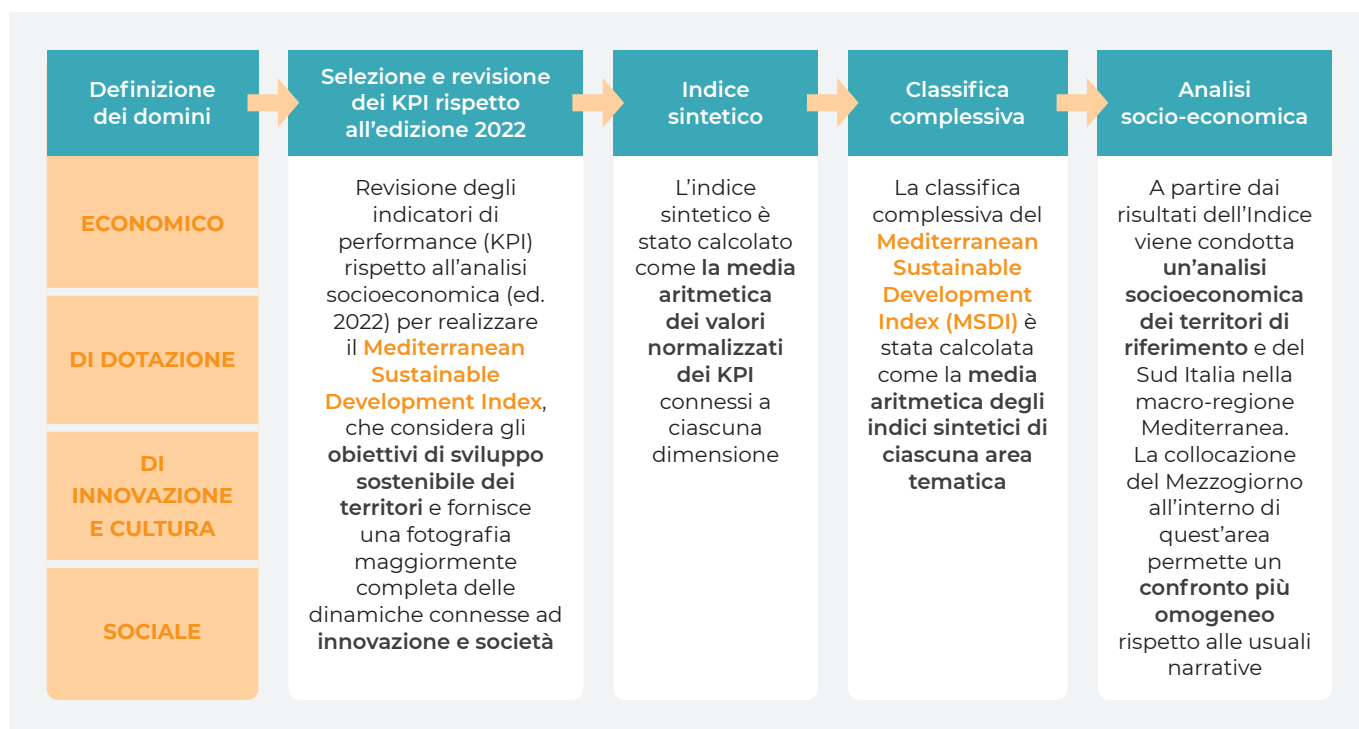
Definizione dei domini

ECONOMICO

DI DOTAZIONE

DI INNOVAZIONE E CULTURA

SOCIALE

Selezione e revisione dei KPI rispetto all'edizione 2022

Revisione degli indicatori di performance (KPI) rispetto all'analisi socioeconomica (ed. 2022) per realizzare il Mediterranean Sustainable Development Index, che considera gli obiettivi di sviluppo sostenibile dei territori e fornisce una fotografia maggiormente completa delle dinamiche connesse ad innovazione e società

Indice sintetico

L'indice sintetico è stato calcolato come la media aritmetica dei valori normalizzati dei KPI connessi a ciascuna dimensione

Classifica complessiva

La classifica complessiva del Mediterranean Sustainable Development Index (MSDI) è stata calcolata come la media aritmetica degli indici sintetici di ciascuna area tematica

Analisi socio-economica

A partire dai risultati dell'Indice viene condotta un'analisi socioeconomica dei territori di riferimento e del Sud Italia nella macro-regione Mediterranea. La collocazione del Mezzogiorno all'interno di quest'area permette un confronto più omogeneo rispetto alle usuali narrative